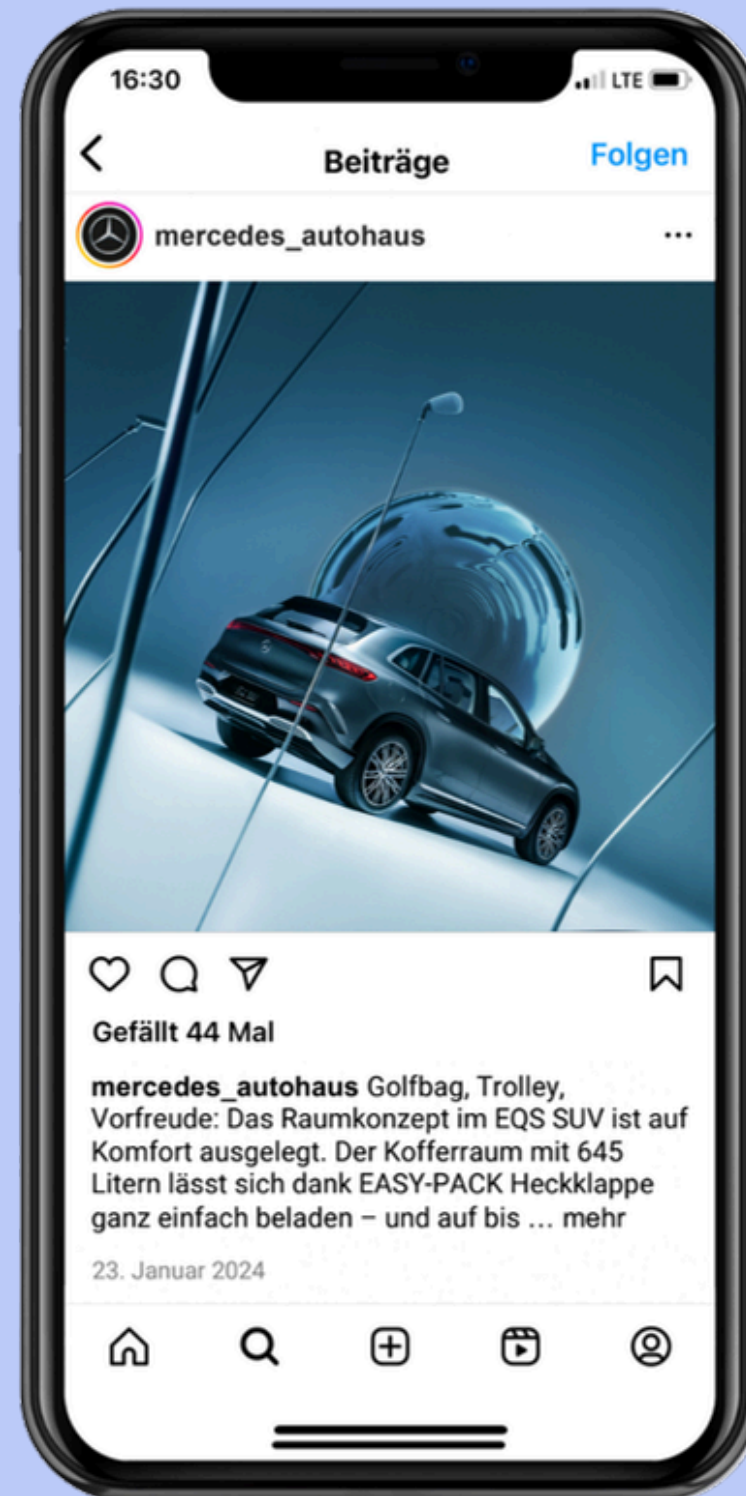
16:30

LTE

Beiträge

Folgen

mercedes_autohaus

...

Gefällt 44 Mal

mercedes_autohaus Golfbag, Trolley, Vorfreude: Das Raumkonzept im EQS SUV ist auf Komfort ausgelegt. Der Kofferraum mit 645 Litern lässt sich dank EASY-PACK Heckklappe ganz einfach beladen – und auf bis ... mehr

23. Januar 2024